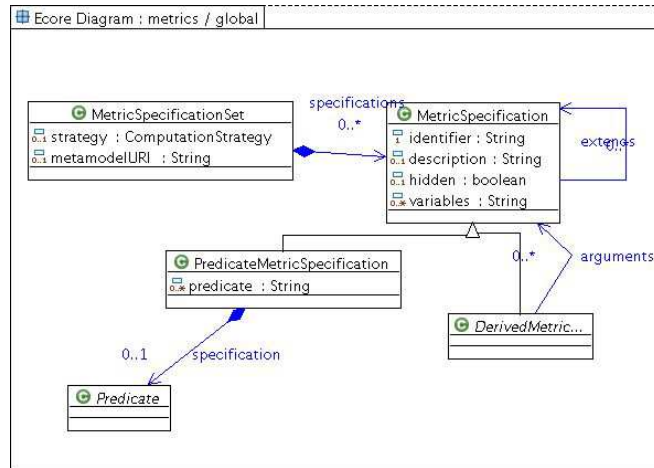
Ecore Diagram : metrics / global

MetricSpecificationSet
0..1 strategy : ComputationStrategy
0..1 metamodelURI : String

specifications
0..*

MetricSpecification
1 identifier : String
0..1 description : String
0..1 hidden : boolean
0..* variables : String

extends
0..*

PredicateMetricSpecification
0..* predicate : String

0..*
arguments

DerivedMetric...

0..1
specification

Predicate